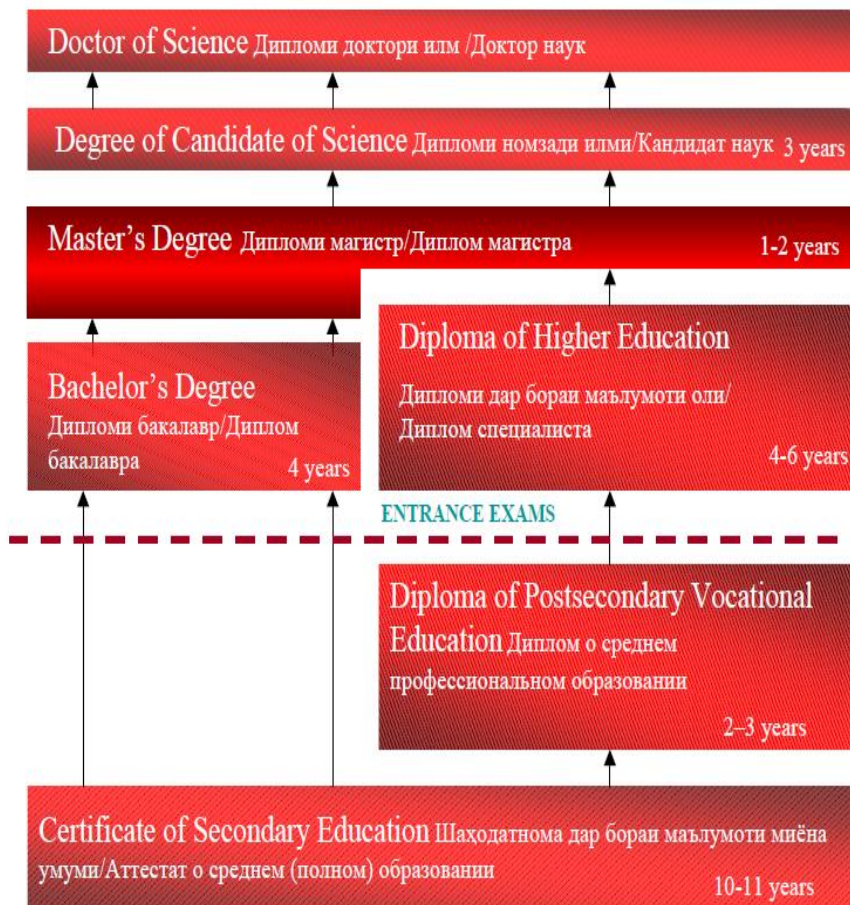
Doctor of Science Дипломи доктори илм /Доктор наук

Degree of Candidate of Science Дипломи номзади илми/Кандидат наук 3 years

Master's Degree Дипломи магистр/Диплом магистра 1-2 years

Bachelor's Degree Дипломи бакалавр/Диплом бакалавра 4 years

Diploma of Higher Education Дипломи дар бораи маълумоти олӣ/ Диплом специалиста 4-6 years

ENTRANCE EXAMS

Diploma of Postsecondary Vocational Education Диплом о среднем профессиональном образовании 2–3 years

Certificate of Secondary Education Шаҳодатнома дар бораи маълумоти миёна умумӣ/Аттестат о среднем (полном) образовании 10-11 years